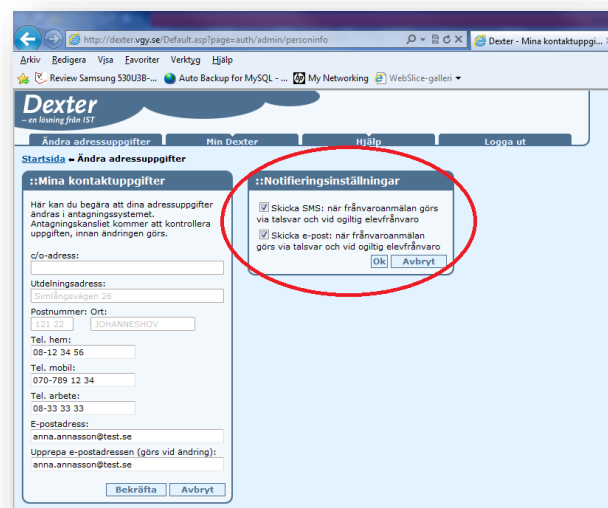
http://dexter.vgy.se/Default.asp?page=auth/admin/personinfo

Dexter - Mina kontaktuppgi...

Arkiv Redigera Visa Favoriter Verktyg Hjälp

Review Samsung 530U3B-... Auto Backup for MySQL - ... My Networking WebSlice-galleri

Dexter
– en lösning från IST

Ändra adressuppgifter | Min Dexter | Hjälp | Logga ut

Startsida » Ändra adressuppgifter

::Mina kontaktuppgifter

Här kan du begära att dina adressuppgifter ändras i antagningssystemet. Antagningskansliet kommer att kontrollera uppgiften, innan ändringen görs.

c/o-adress:

Utdelningsadress:
Simlångsvägen 26

Postnummer: Ort:
121 22 JOHANNESHOV

Tel. hem:
08-12 34 56

Tel. mobil:
070-789 12 34

Tel. arbete:
08-33 33 33

E-postadress:
anna.annasson@test.se

Upprepa e-postadressen (görs vid ändring):
anna.annasson@test.se

Bekräfta Avbryt

::Notifieringsinställningar

Skicka SMS: när frånvaroanmälan görs via talsvar och vid ogiltig elevfrånvaro

Skicka e-post: när frånvaroanmälan görs via talsvar och vid ogiltig elevfrånvaro

Ok Avbryt